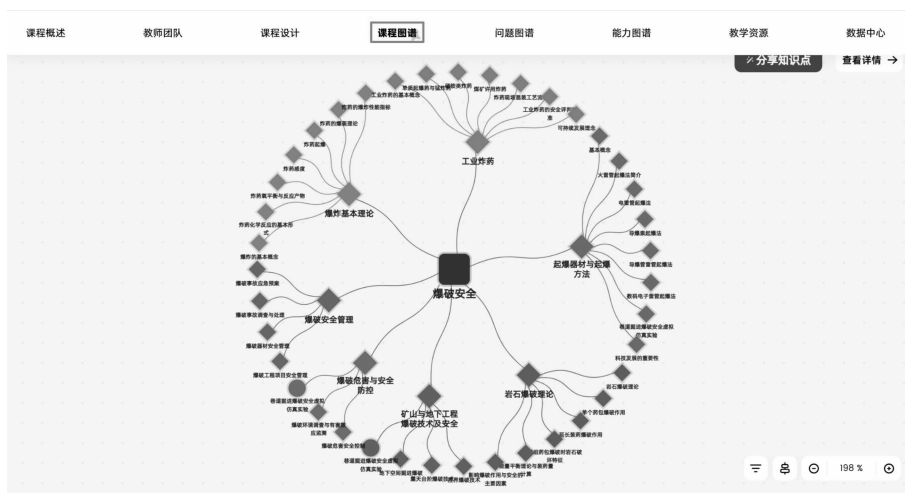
课程概述
教师团队
课程设计
课程图谱
问题图谱
能力图谱
教学资源
数据中心

分享知识点
查看详情 →

爆破安全

工业炸药
工业炸药的基本概念
炸药的爆炸性能指标
单质起爆药与猛炸药
混合炸药
煤矿许用炸药
炸药现场混装工艺
工业炸药的安全评价
可持续发展理念

爆炸基本理论
炸药的爆轰理论
炸药起爆
炸药感度
炸药氧平衡与反应产物
炸药化学反应的基本形式
爆炸的基本概念

起爆器材与起爆方法
基本概念
火雷管起爆法简介
电雷管起爆法
导爆索起爆法
导爆管雷管起爆法
数码电子雷管起爆法
隧道掘进爆破安全虚拟仿真实验
科技发展的重要性

爆破安全管理
爆破事故应急预案
爆破事故调查与处理
爆破器材安全管理
爆破工程项目安全管理

爆破危害与安全防控
巷道掘进爆破安全虚拟仿真实验
爆破环境调查与有害效应监测
爆破危害安全控制

矿山与地下工程爆破技术及安全
巷道掘进爆破安全虚拟仿真实验
地下空间掘进爆破
露天台阶爆破技术
拆除爆破技术

岩石爆破理论
岩石爆破理论
单个药包爆破作用
延长装药爆破作用
成组药包爆破岩石破碎特征
爆破漏斗理论与装药量计算
影响爆破作用与安全的主要因素

198 %